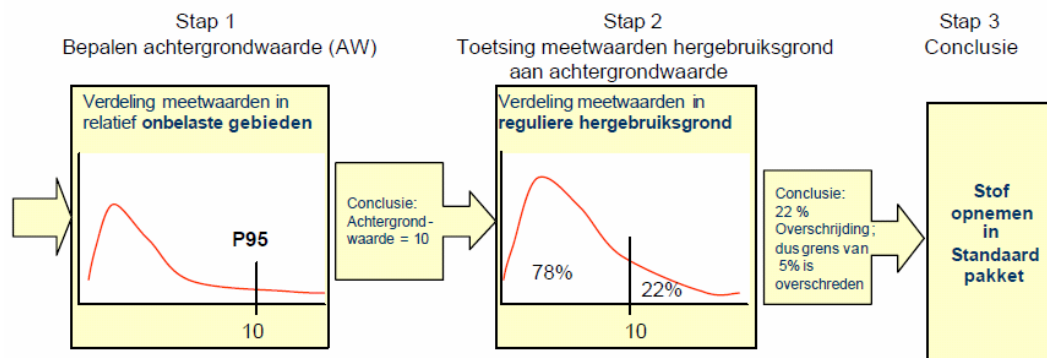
Stap 1
Bepalen achtergrondwaarde (AW)

Stap 2
Toetsing meetwaarden hergebruiksgrond aan achtergrondwaarde

Stap 3
Conclusie

Verdeling meetwaarden in relatief **onbelaste gebieden**

P95

10

Conclusie: Achtergrond-waarde = 10

Verdeling meetwaarden in **reguliere hergebruiksgrond**

78%

22%

10

Conclusie: 22 % Overschrijding; dus grens van 5% is overschreden

**Stof opnemen in Standaard pakket**